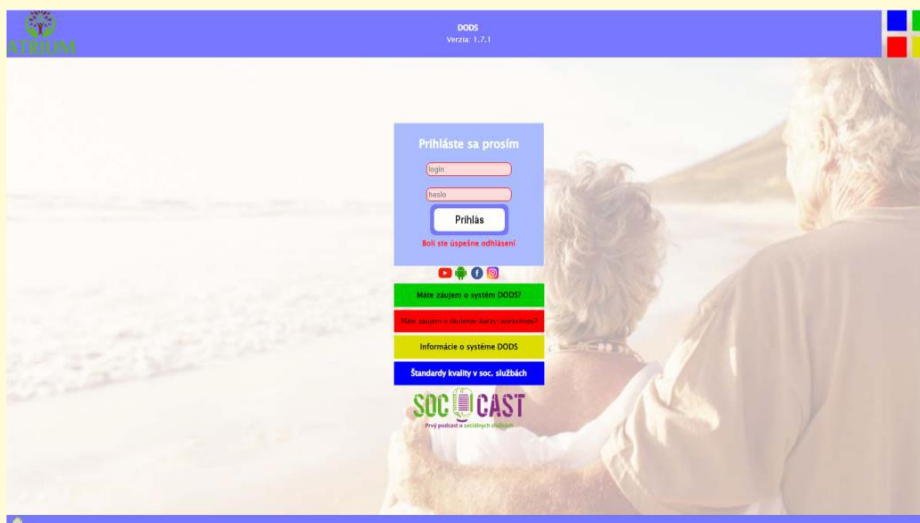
ATRIUM

DODS
Verzia: 1.7.1

Prihláste sa prosím

login

heslo

Prihlás

Boli ste úspešne odhlásení

Máte záujem o systém DODS?

Máte záujem o skúšobnú dobu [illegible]

Informácie o systéme DODS

Štandardy kvality v soc. službách

SOC CAST
Prvý podcast o sociálnych službách